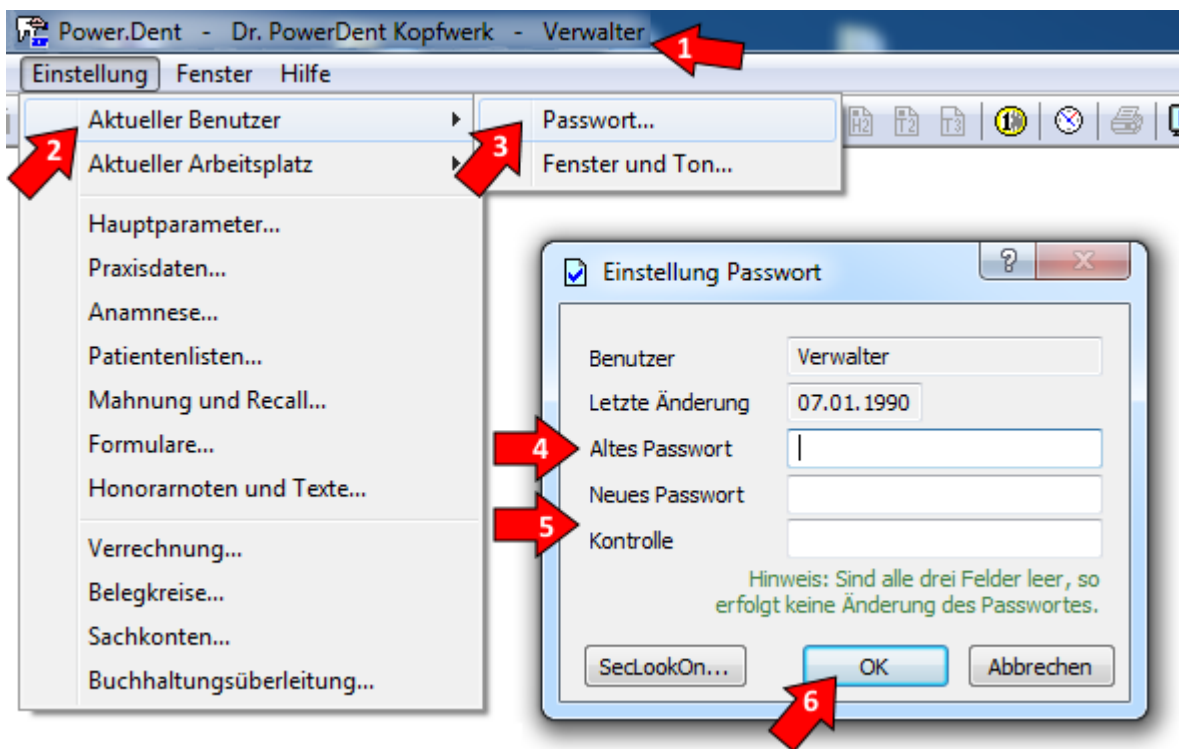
Power.Dent - Dr. PowerDent Kopfwerk - Verwalter

1

Einstellung Fenster Hilfe

Aktueller Benutzer

2

Aktueller Arbeitsplatz

Passwort...

3

Fenster und Ton...

Hauptparameter...

Praxisdaten...

Anamnese...

Patientenlisten...

Mahnung und Recall...

Formulare...

Honorarnoten und Texte...

Verrechnung...

Belegkreise...

Sachkonten...

Buchhaltungsüberleitung...

Einstellung Passwort

Benutzer Verwalter

Letzte Änderung 07.01.1990

4

Altes Passwort

Neues Passwort

5

Kontrolle

Hinweis: Sind alle drei Felder leer, so erfolgt keine Änderung des Passwortes.

SecLookOn...

OK

Abbrechen

6